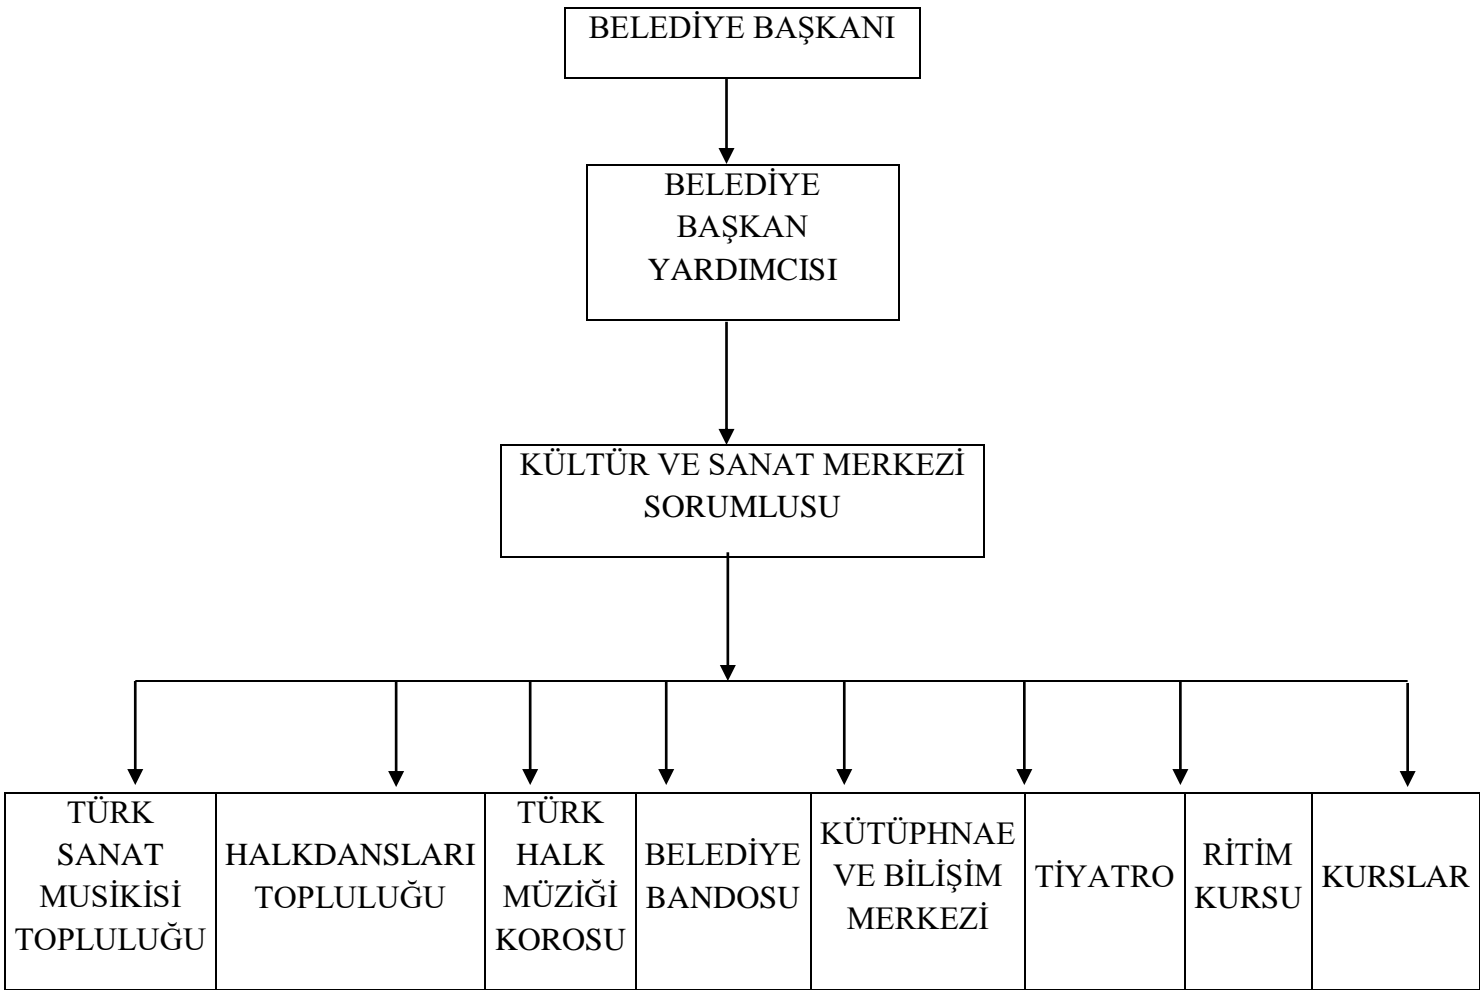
BELEDİYE BAŞKANI

BELEDİYE BAŞKAN YARDIMCISI

KÜLTÜR VE SANAT MERKEZİ SORUMLUSU

TÜRK SANAT MUSİKİSİ TOPLULUĞU

HALKDANSLARI TOPLULUĞU

TÜRK HALK MÜZİĞİ KOROSU

BELEDİYE BANDOSU

KÜTÜPHNAE VE BİLİŞİM MERKEZİ

TİYATRO

RİTİM KURSU

KURSLAR